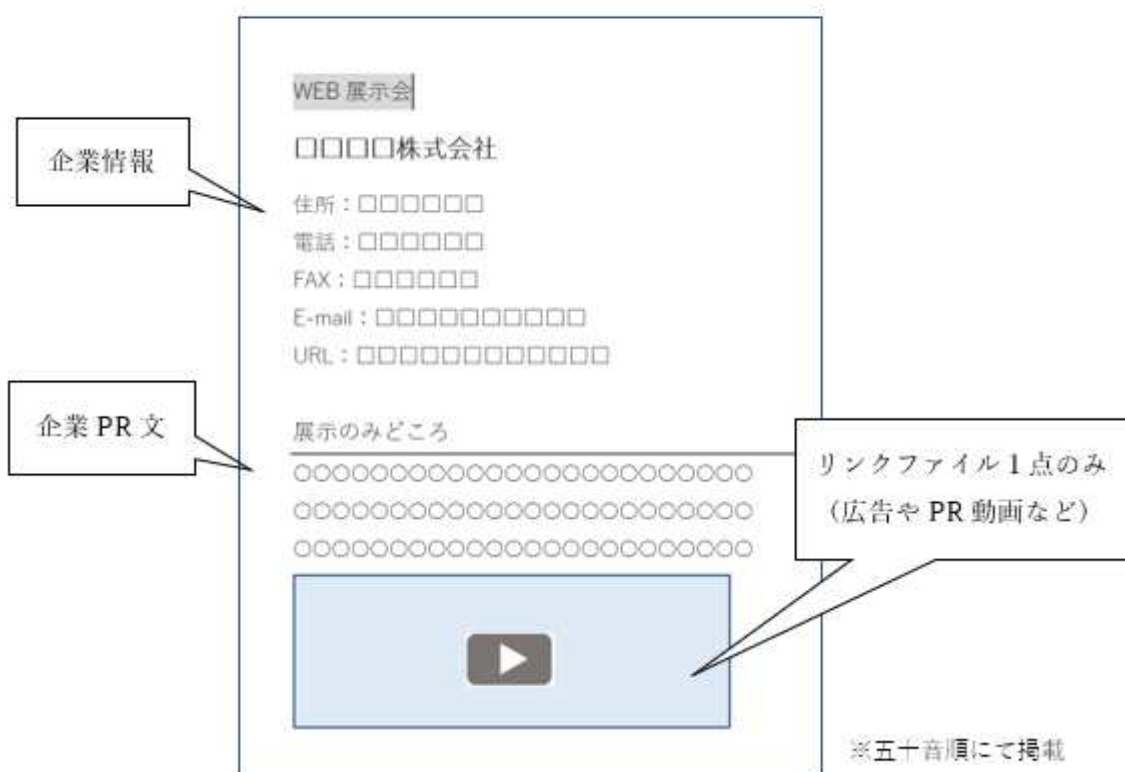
WEB 展示会

企業情報

□□□□株式会社

住所：□□□□□□
電話：□□□□□□
FAX：□□□□□□
E-mail：□□□□□□□□□□
URL：□□□□□□□□□□□□

企業 PR 文

展示のみどころ

○○○○○○○○○○○○○○○○○○○○○○○
○○○○○○○○○○○○○○○○○○○○○○○
○○○○○○○○○○○○○○○○○○○○○○○

リンクファイル 1 点のみ
（広告や PR 動画など）

※五十音順にて掲載